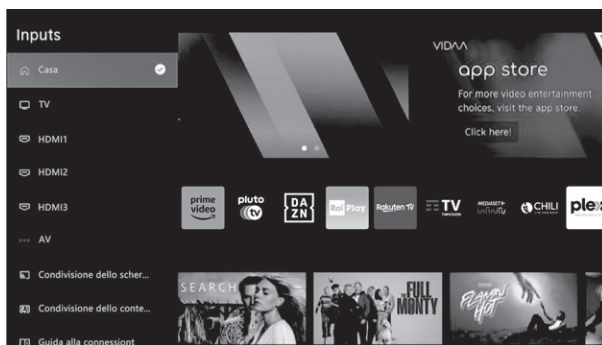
Inputs

Casa

TV

HDMI1

HDMI2

HDMI3

AV

Condivisione dello scher...

Condivisione dello conte...

Guida alla connessiont

VIDAA

app store

For more video entertainment choices, visit the app store.

Click here!

prime video

pluto tv

DA ZN

RaiPlay

Rakuten TV

TV

MEDIASET infinity

CHILI

plex

SEARCH

THE FULL MONTY

FLAMIN' HOT